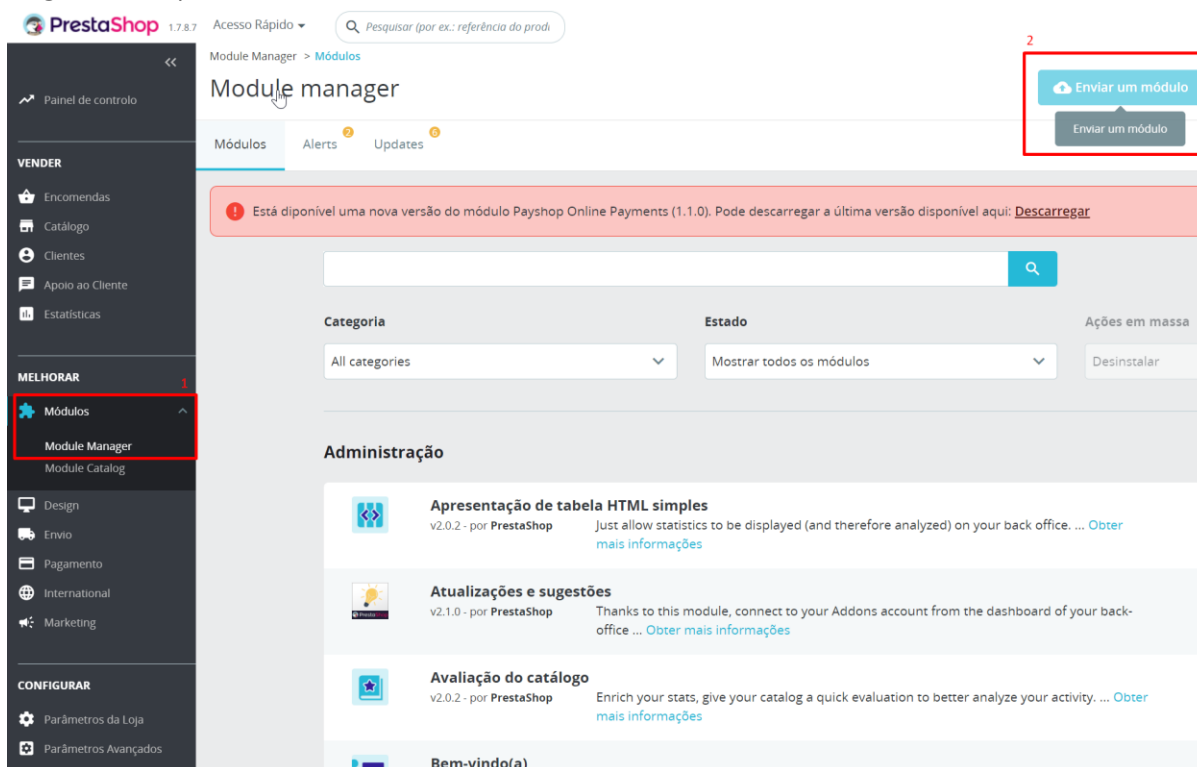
PrestaShop 1.7.8.7 Acesso Rápido ▾ Pesquisar (por ex.: referência do produ

«
Painel de controlo

VENDER
Encomendas
Catálogo
Clientes
Apoio ao Cliente
Estatísticas

MELHORAR
1
Módulos
Module Manager
Module Catalog
Design
Envio
Pagamento
International
Marketing

CONFIGURAR
Parâmetros da Loja
Parâmetros Avançados

Module Manager > Módulos
Module manager
2
Enviar um módulo
Enviar um módulo

Módulos Alerts 2 Updates 6

Está diponível uma nova versão do módulo Payshop Online Payments (1.1.0). Pode descarregar a última versão disponível aqui: Descarregar

Categoria
All categories
Estado
Mostrar todos os módulos
Ações em massa
Desinstalar

Administração

Apresentação de tabela HTML simples
v2.0.2 - por PrestaShop
Just allow statistics to be displayed (and therefore analyzed) on your back office. ... Obter mais informações

Atualizações e sugestões
v2.1.0 - por PrestaShop
Thanks to this module, connect to your Addons account from the dashboard of your back-office ... Obter mais informações

Avaliação do catálogo
v2.0.2 - por PrestaShop
Enrich your stats, give your catalog a quick evaluation to better analyze your activity. ... Obter mais informações

Bem-vindo(a)